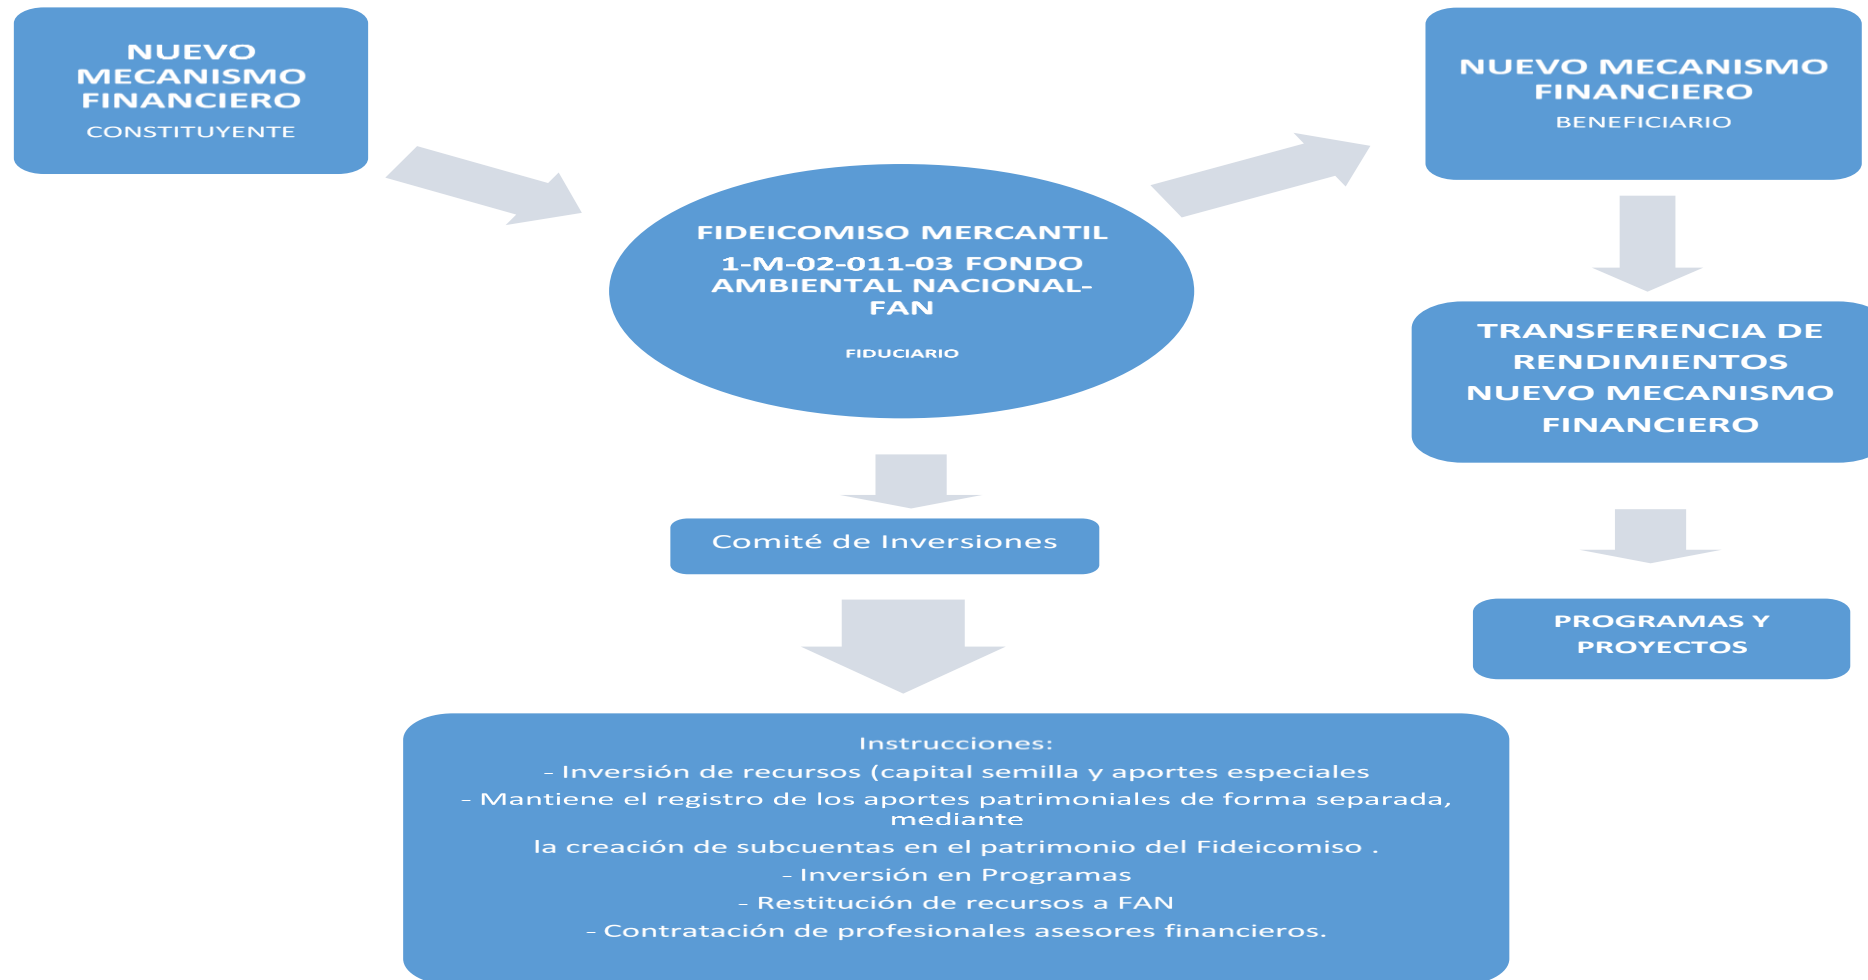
NUEVO MECANISMO FINANCIERO
CONSTITUYENTE

FIDEICOMISO MERCANTIL
1-M-02-011-03 FONDO AMBIENTAL NACIONAL-FAN

FIDUCIARIO

NUEVO MECANISMO FINANCIERO
BENEFICIARIO

TRANSFERENCIA DE RENDIMIENTOS NUEVO MECANISMO FINANCIERO

Comité de Inversiones

PROGRAMAS Y PROYECTOS

Instrucciones:
- Inversión de recursos (capital semilla y aportes especiales
- Mantiene el registro de los aportes patrimoniales de forma separada, mediante
la creación de subcuentas en el patrimonio del Fideicomiso .
- Inversión en Programas
- Restitución de recursos a FAN
- Contratación de profesionales asesores financieros.